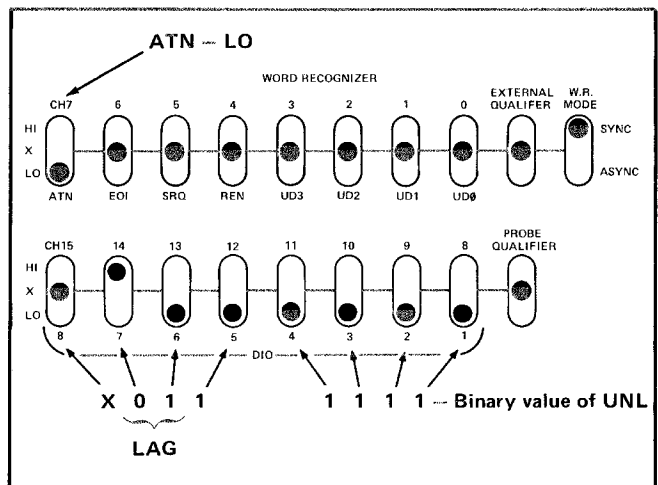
ATN — LO

WORD RECOGNIZER

CH7 6 5 4 3 2 1 0 EXTERNAL QUALIFER W.R. MODE

HI
X
LO

SYNC

ASYNC

ATN EOI SRQ REN UD3 UD2 UD1 UDØ

CH15 14 13 12 11 10 9 8 PROBE QUALIFIER

HI
X
LO

8 7 6 5 4 3 2 1

DIO

X 0 1 1 1 1 1 1 — Binary value of UNL

LAG